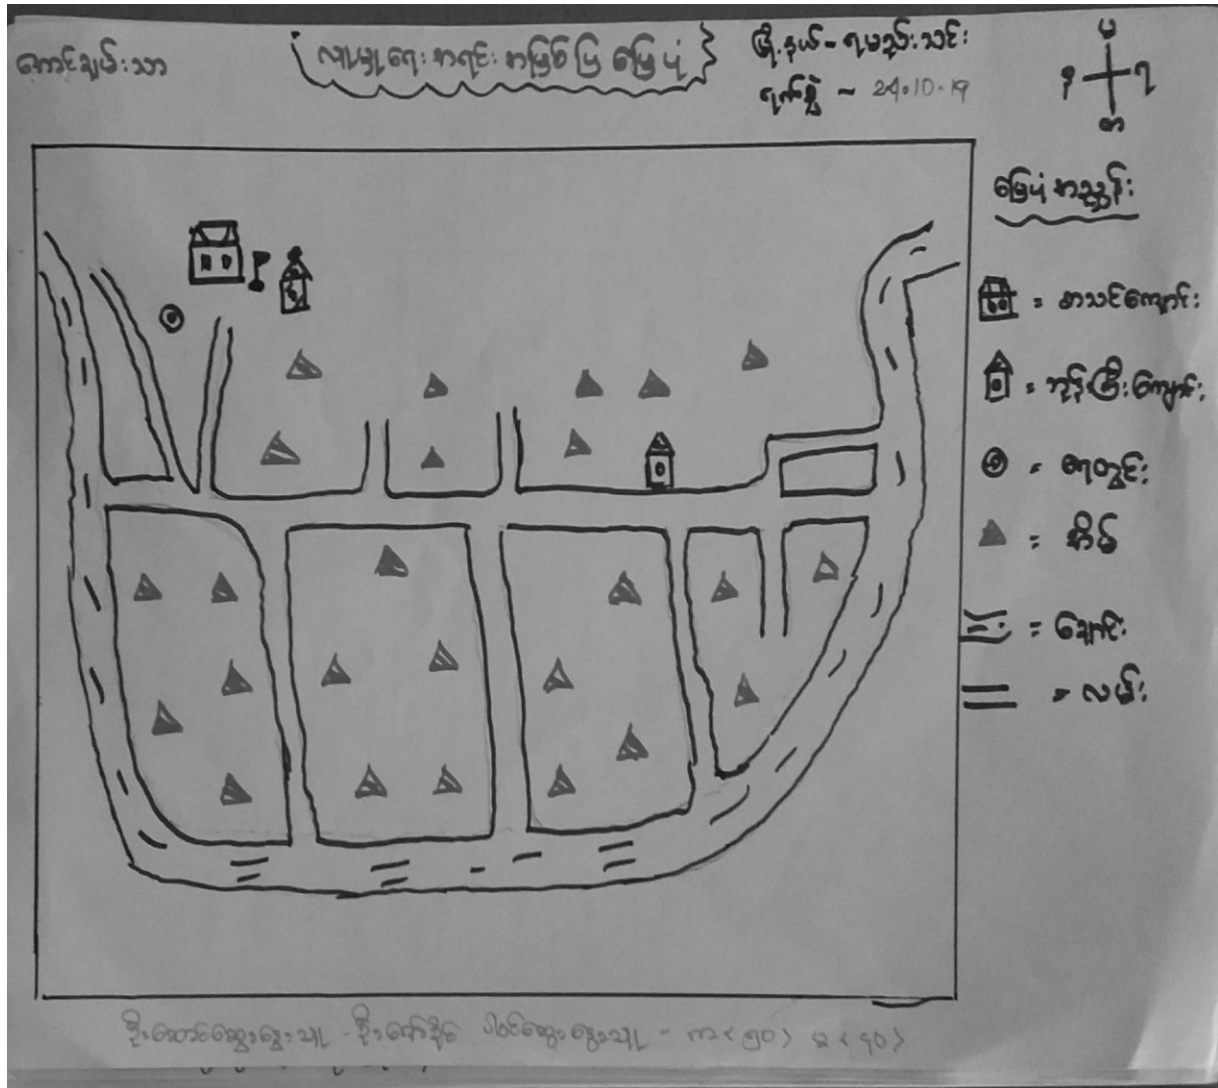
ကောင်းချမ်းသာ

လူမှုရေး အရင်း အမြစ် မြေပုံ

မြို့နယ် - ရမည်းသင်း
ရက်စွဲ - 24.10.19

မြ
အ တ
တော

မြေပုံ အညွှန်း

= စာသင်ကျောင်း
= ဘုန်းကြီးကျောင်း
= ရေတွင်း
= သစ်ပင်
= ချောင်း
= လမ်း

ဦးအောင်မြွေးမြွေးသူ - ဦးကျော်ဦး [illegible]